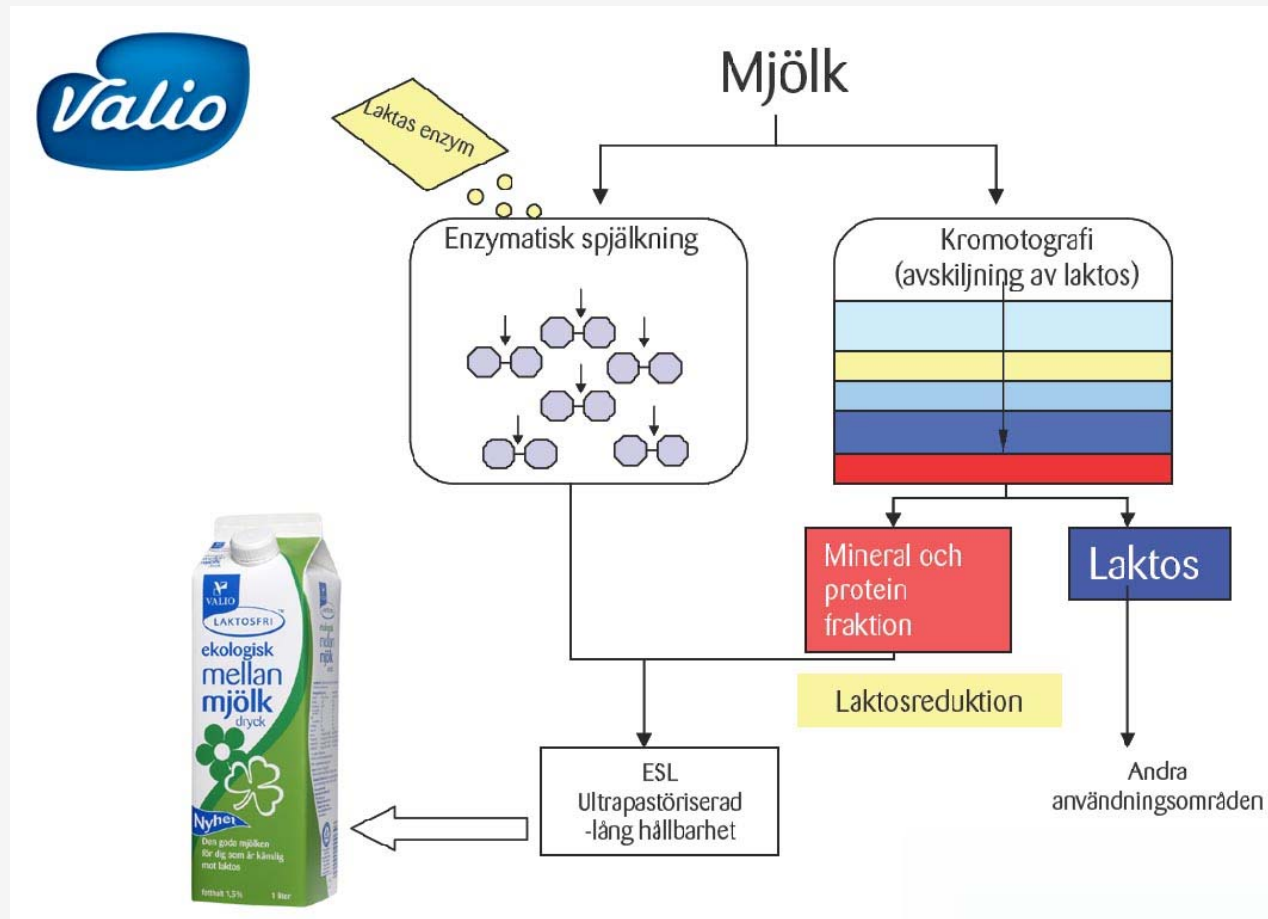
Valio

Mjölk

Laktas enzym

Enzymatisk spjälkning

Kromotografi (avskiljning av laktos)

Mineral och protein fraktion

Laktos

Laktosreduktion

ESL
Ultrapastöriserad
-lång hållbarhet

Andra användningsområden

VALIO
LAKTOSFRI
ekologisk
mellan
mjölk
dryck
Nyhet
Den goda mjölken för dig som är känslig mot laktos
fetthalt 1,5% 1 liter